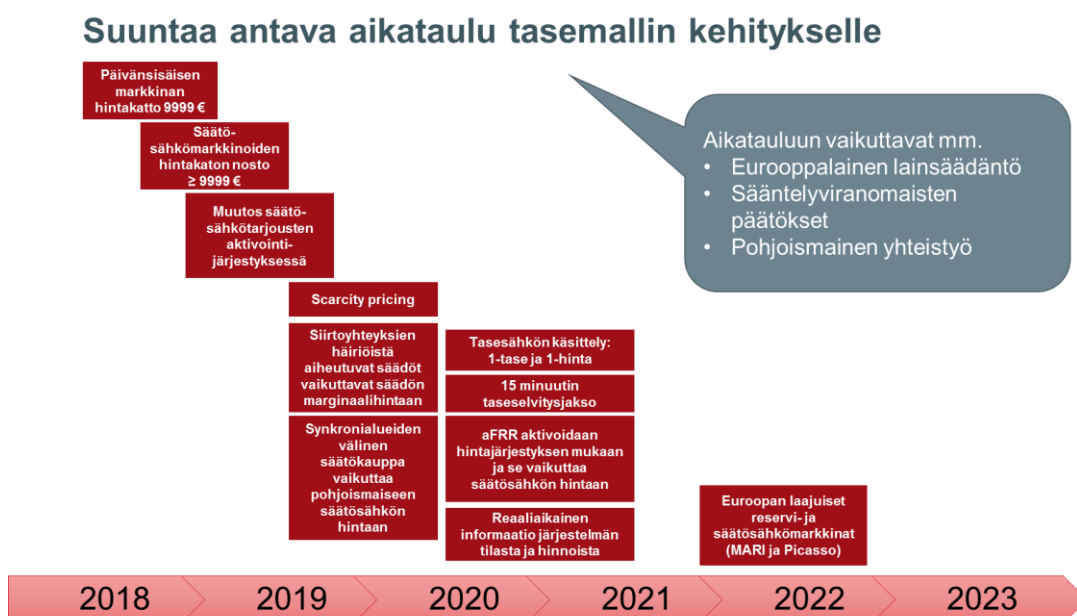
Suuntaa antava aikataulu tasemallin kehitykselle

Päivänsisäisen markkinan hintakatto 9999 €

Säätösähkömarkkinoiden hintakaton nosto ≥ 9999 €

Muutos säätösähkötarjousten aktivointijärjestyksessä

Scarcity pricing

Siirtoyhteyksien häiriöistä aiheutuvat säädöt vaikuttavat säädön marginaalihintaan

Synkronialueiden välinen säätökauppa vaikuttaa pohjoismaiseen säätösähkön hintaan

Tasesähkön käsittely: 1-tase ja 1-hinta

15 minuutin taseselvitysjakso

aFRR aktivoidaan hintajärjestyksen mukaan ja se vaikuttaa säätösähkön hintaan

Reaaliaikainen informaatio järjestelmän tilasta ja hinnoista

Euroopan laajuiset reservi- ja säätösähkömarkkinat (MARI ja Picasso)

Aikatauluun vaikuttavat mm.
• Eurooppalainen lainsäädäntö
• Sääntelyviranomaisten päätökset
• Pohjoismainen yhteistyö

2018 2019 2020 2021 2022 2023